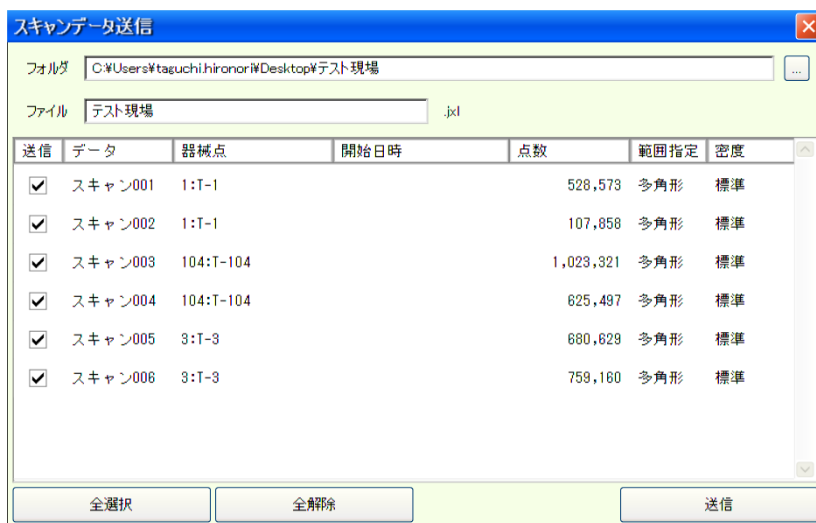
スキャンデータ送信

フォルダ C:¥Users¥taguchi.hironori¥Desktop¥テスト現場 ...

ファイル テスト現場 .jxl

| 送信 | データ | 器械点 | 開始日時 | 点数 | 範囲指定 | 密度 |
|---|---|---|---|---|---|---|
| ✔ | スキャン001 | 1:T-1 | | 528,573 | 多角形 | 標準 |
| ✔ | スキャン002 | 1:T-1 | | 107,858 | 多角形 | 標準 |
| ✔ | スキャン003 | 104:T-104 | | 1,023,321 | 多角形 | 標準 |
| ✔ | スキャン004 | 104:T-104 | | 625,497 | 多角形 | 標準 |
| ✔ | スキャン005 | 3:T-3 | | 680,629 | 多角形 | 標準 |
| ✔ | スキャン006 | 3:T-3 | | 759,160 | 多角形 | 標準 |

全選択 全解除 送信